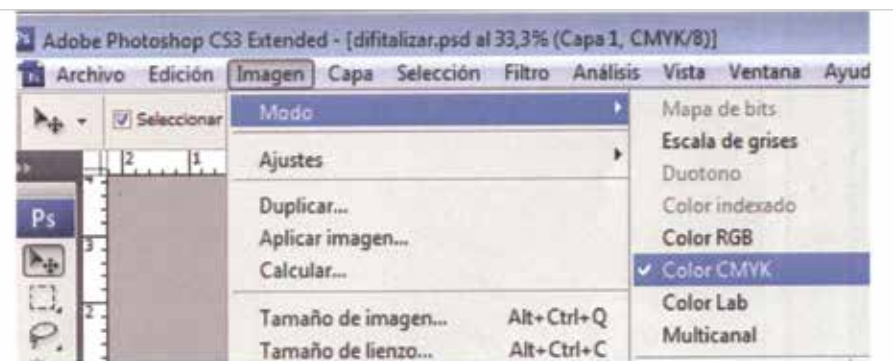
Adobe Photoshop CS3 Extended - [difitalizar.psd al 33,3% (Capa 1, CMYK/8)]

Archivo Edición Imagen Capa Selección Filtro Análisis Vista Ventana Ayud

Seleccionar

Ps

Modo
Ajustes
Duplicar...
Aplicar imagen...
Calcular...
Tamaño de imagen... Alt+Ctrl+Q
Tamaño de lienzo... Alt+Ctrl+C

Mapa de bits
Escala de grises
Duotono
Color indexado
Color RGB
Color CMYK
Color Lab
Multicanal